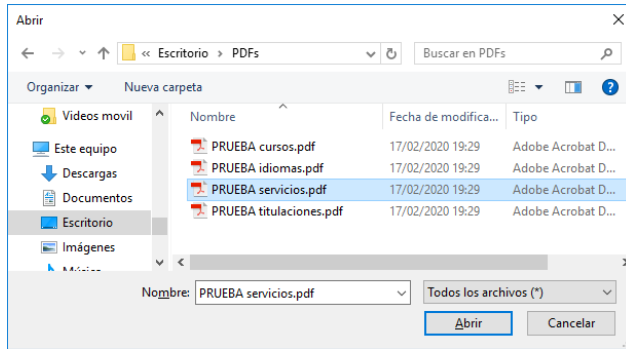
Abrir

« Escritorio › PDFs

Buscar en PDFs

Organizar ▾ Nueva carpeta

Videos movil

Este equipo

Descargas

Documentos

Escritorio

Imágenes

Música

| Nombre | Fecha de modifica... | Tipo |
|---|---|---|
| PRUEBA cursos.pdf | 17/02/2020 19:29 | Adobe Acrobat D... |
| PRUEBA idiomas.pdf | 17/02/2020 19:29 | Adobe Acrobat D... |
| PRUEBA servicios.pdf | 17/02/2020 19:29 | Adobe Acrobat D... |
| PRUEBA titulaciones.pdf | 17/02/2020 19:29 | Adobe Acrobat D... |

Nombre: PRUEBA servicios.pdf

Todos los archivos (*)

Abrir

Cancelar